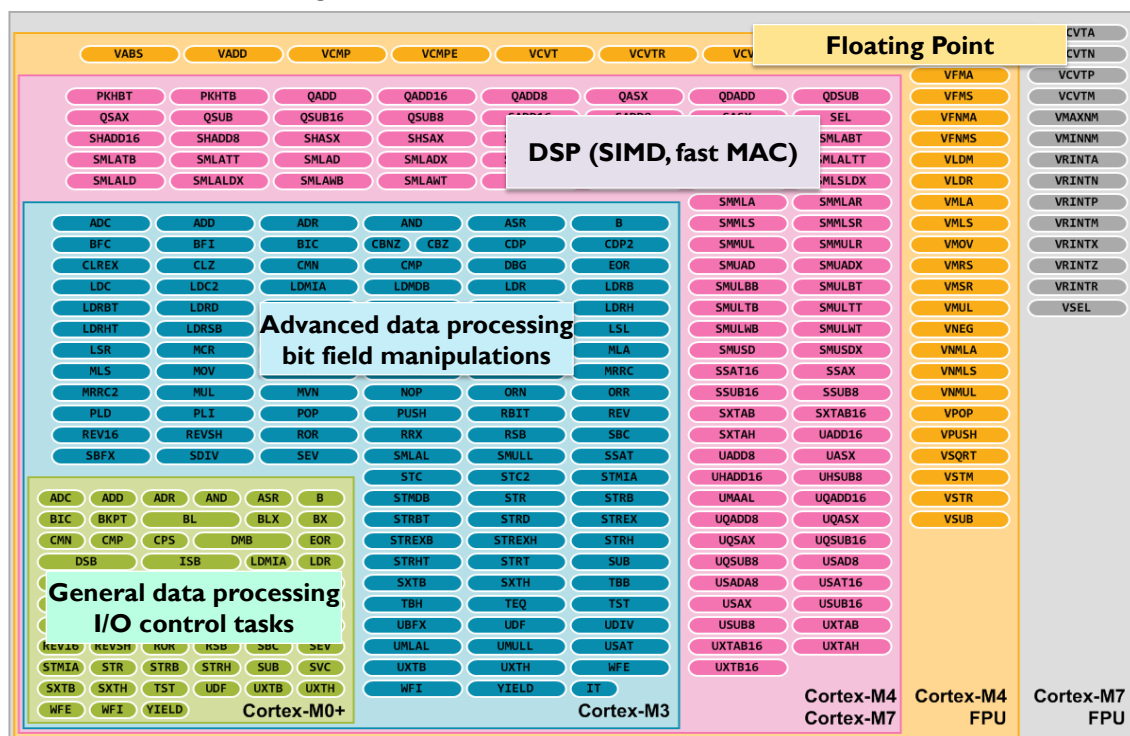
VABS VADD VCMP VCMPE VCVT VCVTR VCV

Floating Point

VCVTA VCVTN VCVTP VCVTM VMAXNM VMINNM VRINTA VRINTN VRINTP VRINTM VRINTX VRINTZ VRINTR VSEL

VFMA VFMS VFNMA VFNMS VLDM VLDR VMLA VMLS VMOV VMRS VMSR VMUL VNEG VNMLA VNMLS VNMUL VPOP VPUSH VSQRT VSTM VSTR VSUB

PKHBT PKHTB QADD QADD16 QADD8 QASX QDADD QDSUB
QSAX QSUB QSUB16 QSUB8 SEL
SHADD16 SHADD8 SHASX SHSAX SMLABT
SMLATB SMLATT SMLAD SMLADX SMLALTT
SMLALD SMLALDX SMLAWB SMLAWT SMLSLDX

DSP (SIMD, fast MAC)

SMMLA SMMLAR SMMLS SMMLSR SMMUL SMMULR SMUAD SMUADX SMULBB SMULBT SMULTB SMULTT SMULWB SMULWT SMUSD SMUSDX SSAT16 SSAX SSUB16 SSUB8 SXTAB SXTAB16 SXTAH UADD16 UADD8 UASX UHADD16 UHSUB8 UMAAL UQADD16 UQADD8 UQASX UQSAX UQSUB16 UQSUB8 USAD8 USADA8 USAT16 USAX USUB16 USUB8 UXTAB UXTAB16 UXTAH UXTB16

ADC ADD ADR AND ASR B
BFC BFI BIC CBNZ CBZ CDP CDP2
CLREX CLZ CMN CMP DBG EOR
LDC LDC2 LDMIA LDMDB LDR LDRB
LDRBT LDRD LDRH
LDRHT LDRSB LSL
LSR MCR MLA
MLS MOV MRRC
MRRC2 MUL MVN NOP ORN ORR
PLD PLI POP PUSH RBIT REV
REV16 REVSH ROR RRX RSB SBC
SBFX SDIV SEV SMLAL SMULL SSAT
STC STC2 STMIA
STMDB STR STRB
STRBT STRD STREX
STREXB STREXH STRH
STRHT STRT SUB
SXTB SXTH TBB
TBH TEQ TST
UBFX UDF UDIV
UMLAL UMULL USAT
UXTB UXTH WFE
WFI YIELD IT

Advanced data processing bit field manipulations

ADC ADD ADR AND ASR B
BIC BKPT BL BLX BX
CMN CMP CPS DMB EOR
DSB ISB LDMIA LDR

General data processing I/O control tasks

REV16 REVSH ROR RSB SBC SEV
STMIA STR STRB STRH SUB SVC
SXTB SXTH TST UDF UXTB UXTH
WFE WFI YIELD

Cortex-M0+

Cortex-M3

Cortex-M4 Cortex-M7

Cortex-M4 FPU

Cortex-M7 FPU